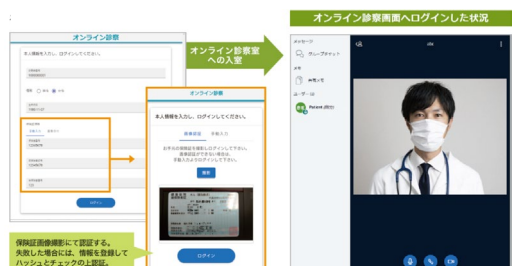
オンライン診察画面へログインした状況

オンライン診察

本人情報を入力し、ログインしてください。

ログイン

オンライン診察室への入室

オンライン診察

本人情報を入力し、ログインしてください。

保険証認証　手動入力

お手元の保険証を撮影してログインしてください。
撮影認証ができない場合は、
手動入力よりログインしてください。

撮影

ログイン

保険証画像撮影にて認証する。
失敗した場合には、情報を登録して
ハッシュとチェックの上認証。

メッセージ

グループチャット

ユーザー

Patient